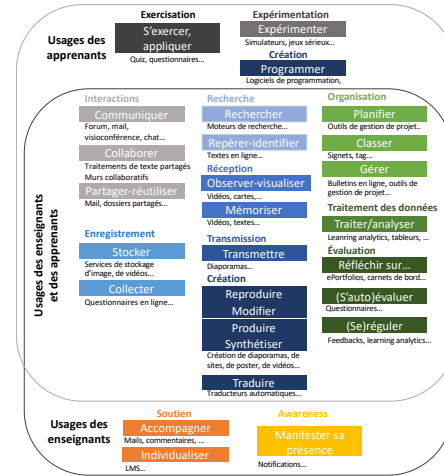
Usages des apprenants

Exercisation
S'exercer, appliquer
Quiz, questionnaires...

Expérimentation
Expérimenter
Simulateurs, jeux sérieux...

Création
Programmer
Logiciels de programmation,

Usages des enseignants et des apprenants

Interactions
Communiquer
Forum, mail, visioconférence, chat...
Collaborer
Traitements de texte partagés
Murs collaboratifs
Partager-réutiliser
Mail, dossiers partagés...

Enregistrement
Stocker
Services de stockage d'image, de vidéos...
Collecter
Questionnaires en ligne...

Recherche
Rechercher
Moteurs de recherche...
Repérer-identifier
Textes en ligne...

Réception
Observer-visualiser
Vidéos, cartes,...
Mémoriser
Vidéos, textes...

Transmission
Transmettre
Diaporamas...

Création
Reproduire
Modifier
Produire
Synthétiser
Création de diaporamas, de sites, de poster, de vidéos...
Traduire
Traducteurs automatiques...

Organisation
Planifier
Outils de gestion de projet...
Classer
Signets, tag...
Gérer
Bulletins en ligne, outils de gestion de projet...

Traitement des données
Traiter/analyser
Learning analytics, tableurs, ...

Évaluation
Réfléchir sur...
ePortfolios, carnets de bord...
(S'auto)évaluer
Questionnaires...
(Se)réguler
Feedbacks, learning analytics...

Usages des enseignants

Soutien
Accompagner
Mails, commentaires, ...
Individualiser
LMS...

Awareness
Manifester sa présence
Notifications...